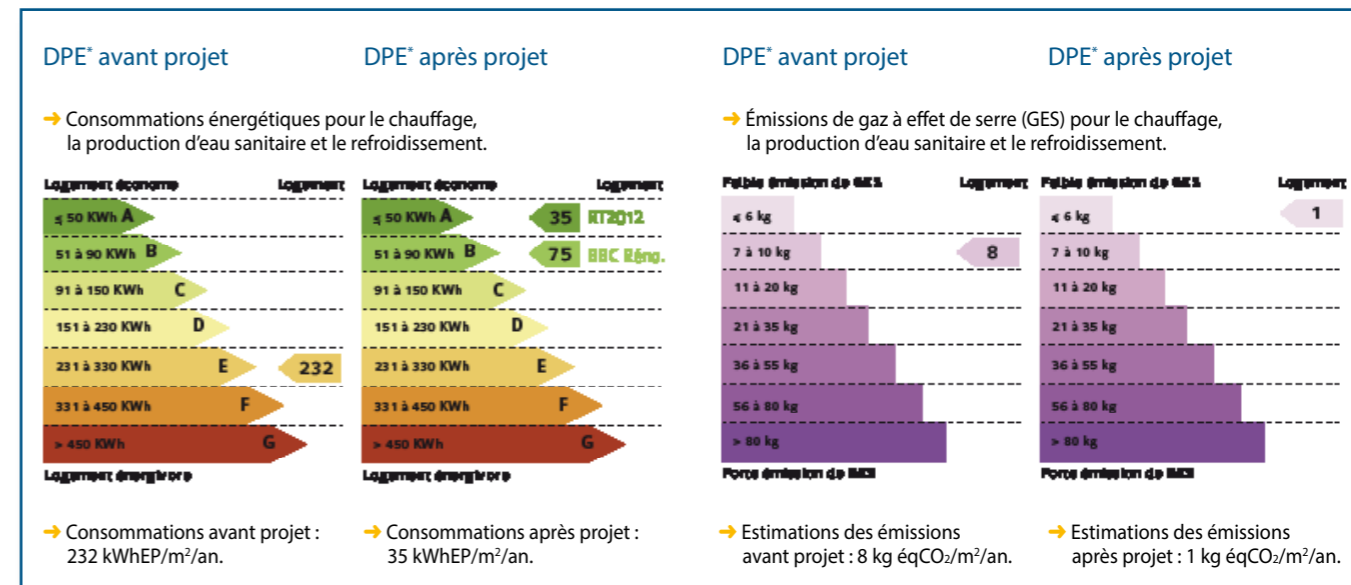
DPE* avant projet

DPE* après projet

DPE* avant projet

DPE* après projet

→ Consommations énergétiques pour le chauffage, la production d'eau sanitaire et le refroidissement.

→ Émissions de gaz à effet de serre (GES) pour le chauffage, la production d'eau sanitaire et le refroidissement.

Logement économe | Logement
≤ 50 KWh A
51 à 90 KWh B
91 à 150 KWh C
151 à 230 KWh D
231 à 330 KWh E 232
331 à 450 KWh F
> 450 KWh G
Logement énergivore

Logement économe | Logement
≤ 50 KWh A 35 RT2012
51 à 90 KWh B 75 BBC Réno.
91 à 150 KWh C
151 à 230 KWh D
231 à 330 KWh E
331 à 450 KWh F
> 450 KWh G
Logement énergivore

Faible émission de GES | Logement
≤ 6 kg
7 à 10 kg 8
11 à 20 kg
21 à 35 kg
36 à 55 kg
56 à 80 kg
> 80 kg
Forte émission de GES

Faible émission de GES | Logement
≤ 6 kg 1
7 à 10 kg
11 à 20 kg
21 à 35 kg
36 à 55 kg
56 à 80 kg
> 80 kg
Forte émission de GES

→ Consommations avant projet : 232 kWhEP/m²/an.

→ Consommations après projet : 35 kWhEP/m²/an.

→ Estimations des émissions avant projet : 8 kg éqCO₂/m²/an.

→ Estimations des émissions après projet : 1 kg éqCO₂/m²/an.